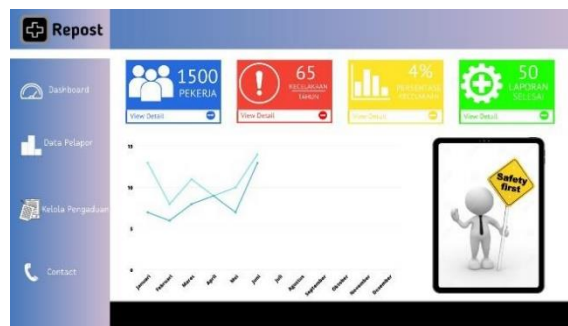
Repost

Dashboard

Data Pelapor

Kelola Pengaduan

Contact

1500 PEKERJA
View Detail

65 KECELAKAAN TAHUN
View Detail

4% PERSENTASE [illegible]
View Detail

50 LAPORAN SELESAI
View Detail

15
10
5
0

Januari
Februari
Maret
April
Mei
Juni
Juli
Agustus
September
Oktober
November
Desember

Safety first